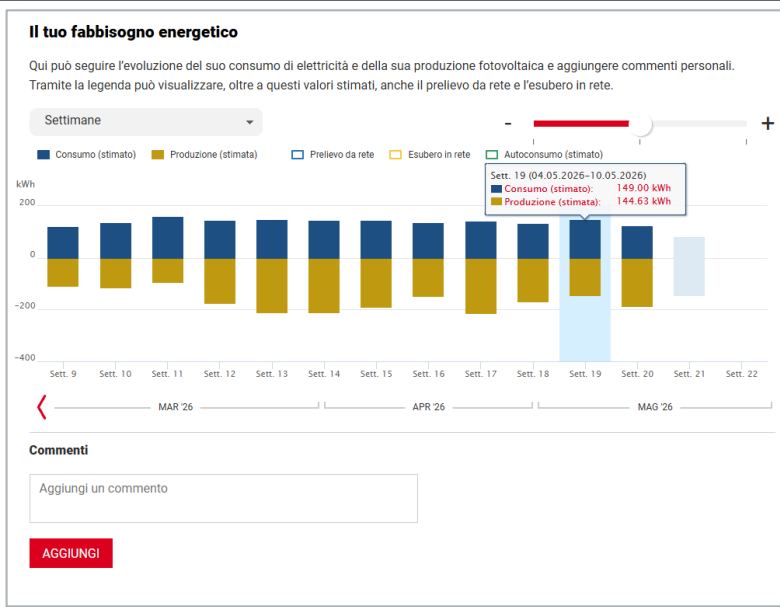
Il tuo fabbisogno energetico

Qui può seguire l'evoluzione del suo consumo di elettricità e della sua produzione fotovoltaica e aggiungere commenti personali. Tramite la legenda può visualizzare, oltre a questi valori stimati, anche il prelievo da rete e l'esubero in rete.

Settimane

-
+

Consumo (stimato)
Produzione (stimata)
Prelievo da rete
Esubero in rete
Autoconsumo (stimato)

Sett. 19 (04.05.2026–10.05.2026)
Consumo (stimato): 149.00 kWh
Produzione (stimata): 144.63 kWh

kWh
200
0
-200
-400

Sett. 9
Sett. 10
Sett. 11
Sett. 12
Sett. 13
Sett. 14
Sett. 15
Sett. 16
Sett. 17
Sett. 18
Sett. 19
Sett. 20
Sett. 21
Sett. 22

MAR '26
APR '26
MAG '26

Commenti

Aggiungi un commento

AGGIUNGI